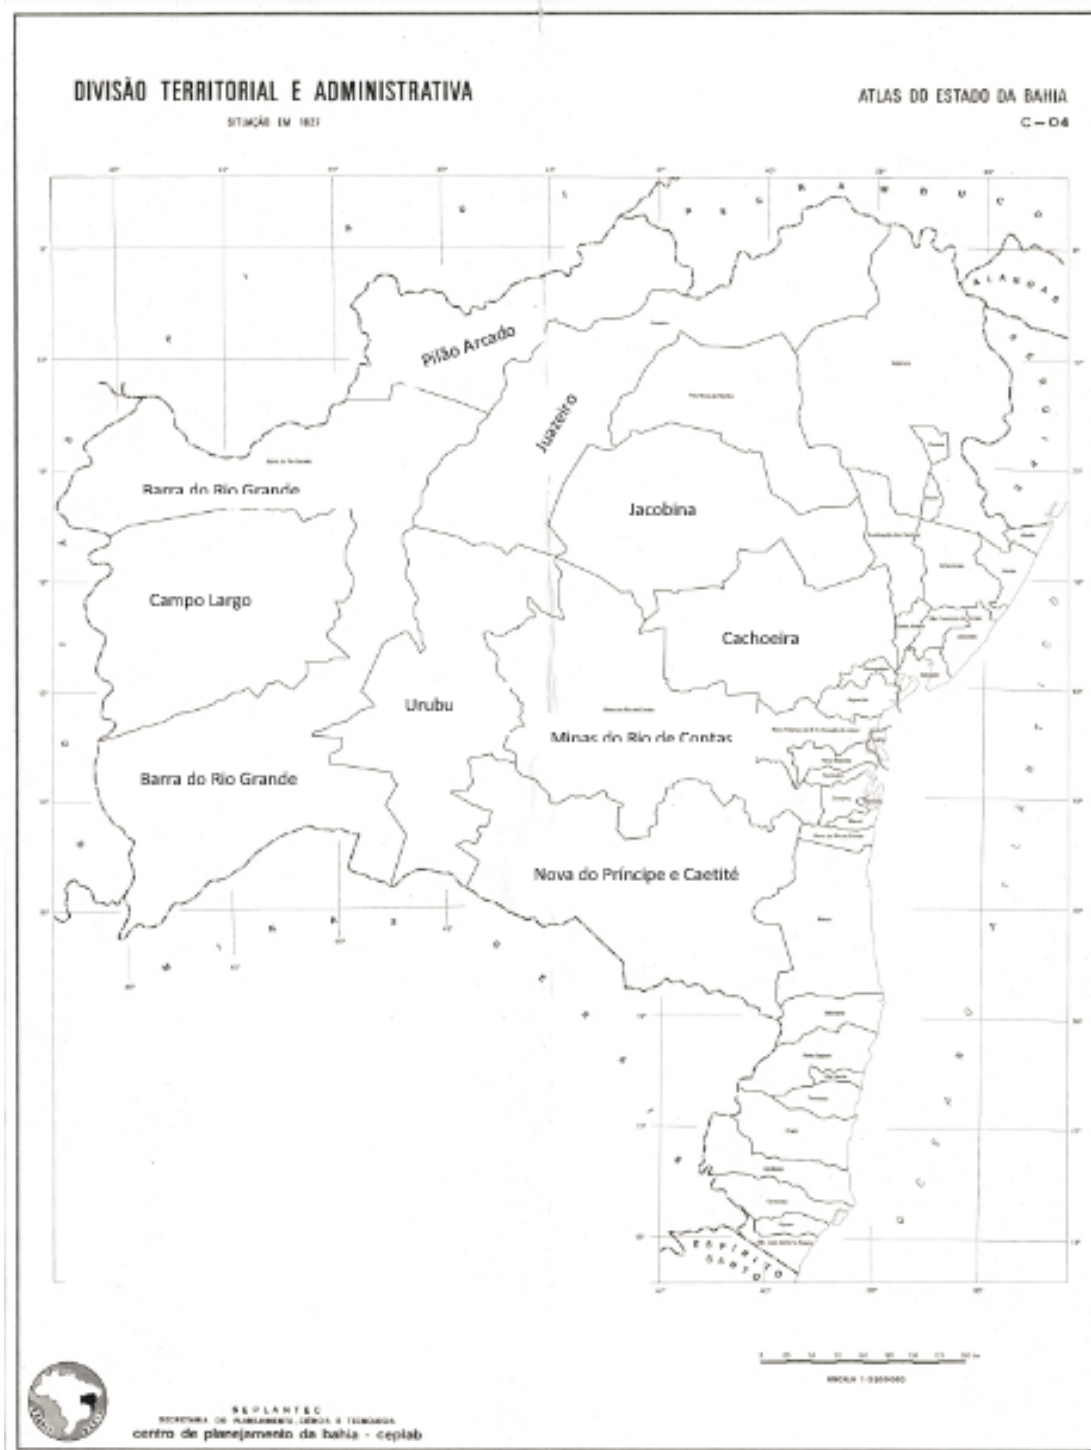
DIVISÃO TERRITORIAL E ADMINISTRATIVA

SITUAÇÃO EM 1827

ATLAS DO ESTADO DA BAHIA

C – 04

P E R N A M B U C O

ALAGOAS

Pilão Arcado

Juazeiro

Barra do Rio Grande

Jacobina

Campo Largo

Cachoeira

Urubu

Minas do Rio de Contas

Barra do Rio Grande

Nova do Principe e Caetité

ESPIRITO SANTO

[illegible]

SEPLANTEC
SECRETARIA DO PLANEJAMENTO, CIÊNCIA E TECNOLOGIA
centro de planejamento da bahia - ceplab